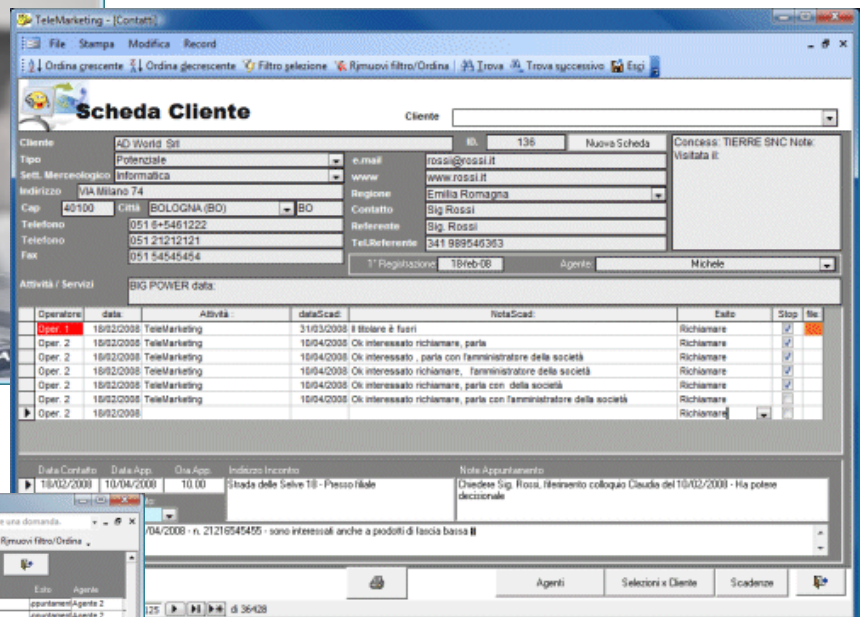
TeleMarketing - [Contatti]

File Stampa Modifica Record

Ordina crescente Ordina decrescente Filtro selezione Rimuovi filtro/Ordina Trova Trova successivo Esci

Scheda Cliente

Cliente

| Cliente | AD World Srl | ID. | 136 | Nuova Scheda |
|---|---|---|---|---|
| Tipo | Potenziale | e.mail | rossi@rossi.it | |
| Sett. Merceologico | Informatica | www | www.rossi.it | |
| Indirizzo | VIA Milano 74 | Regione | Emilia Romagna | |
| Cap | 40100 Città BOLOGNA (BO) BO | Contatto | Sig Rossi | |
| Telefono | 051 6+5461222 | Referente | Sig. Rossi | |
| Telefono | 051 21212121 | Tel.Referente | 341 989546363 | |
| Fax | 051 54545454 | | | |

Concess: TIERRE SNC Note: Visitata il:

1° Registrazione 18-feb-08 Agente Michele

Attività / Servizi BIG POWER data:

| Operatore | data | Attività | dataScad | NotaScad | Esito | Stop | file |
|---|---|---|---|---|---|---|---|
| Oper. 1 | 18/02/2008 | TeleMarketing | 31/03/2008 | Il titolare è fuori | Richiamare | ✓ | |
| Oper. 2 | 18/02/2008 | TeleMarketing | 10/04/2008 | Ok interessato richiamare, parla | Richiamare | ✓ | |
| Oper. 2 | 18/02/2008 | TeleMarketing | 10/04/2008 | Ok interessato , parla con l'amministratore della società | Richiamare | ✓ | |
| Oper. 2 | 18/02/2008 | TeleMarketing | 10/04/2008 | Ok interessato richiamare, l'amministratore della società | Richiamare | ✓ | |
| Oper. 2 | 18/02/2008 | TeleMarketing | 10/04/2008 | Ok interessato richiamare, parla con della società | Richiamare | ✓ | |
| Oper. 2 | 18/02/2008 | TeleMarketing | 10/04/2008 | Ok interessato richiamare, parla con l'amministratore della società | Richiamare | | |
| Oper. 2 | 18/02/2008 | | | | Richiamare | | |

| Data Contatto | Data App. | Ora App. | Indirizzo Incontro | Note Appuntamento |
|---|---|---|---|---|
| 18/02/2008 | 10/04/2008 | 10.00 | Strada delle Selve 18 - Presso filiale | Chiedere Sig. Rossi, riferimento colloquio Claudia del 10/02/2008 - Ha potere decisionale |

/04/2008 - n. 21216545455 - sono interessati anche a prodotti di fascia bassa

Agenti Selezioni x Cliente Scadenze

e una domanda.

Rimuovi filtro/Ordina

Esito Agente
ppuntament Agente 2
ppuntament Agente 2

125 di 36428